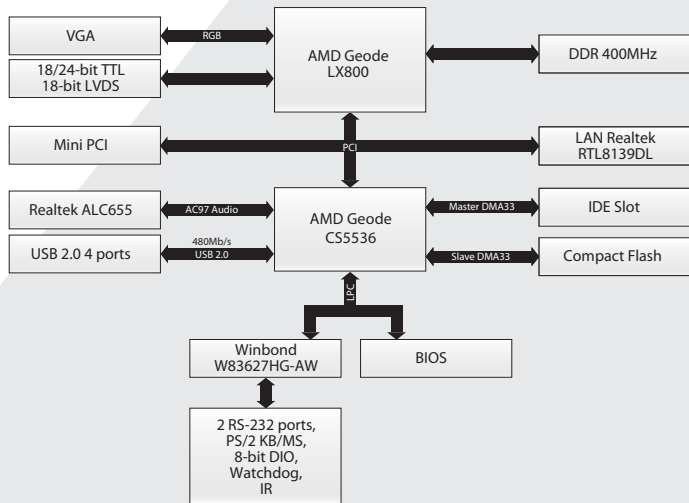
VGA

RGB

AMD Geode
LX800

DDR 400MHz

18/24-bit TTL
18-bit LVDS

Mini PCI

PCI

LAN Realtek
RTL8139DL

Realtek ALC655

AC97 Audio

AMD Geode
CS5536

Master DMA33

IDE Slot

USB 2.0 4 ports

480Mb/s
USB 2.0

Slave DMA33

Compact Flash

LPC

Winbond
W83627HG-AW

BIOS

2 RS-232 ports,
PS/2 KB/MS,
8-bit DIO,
Watchdog,
IR